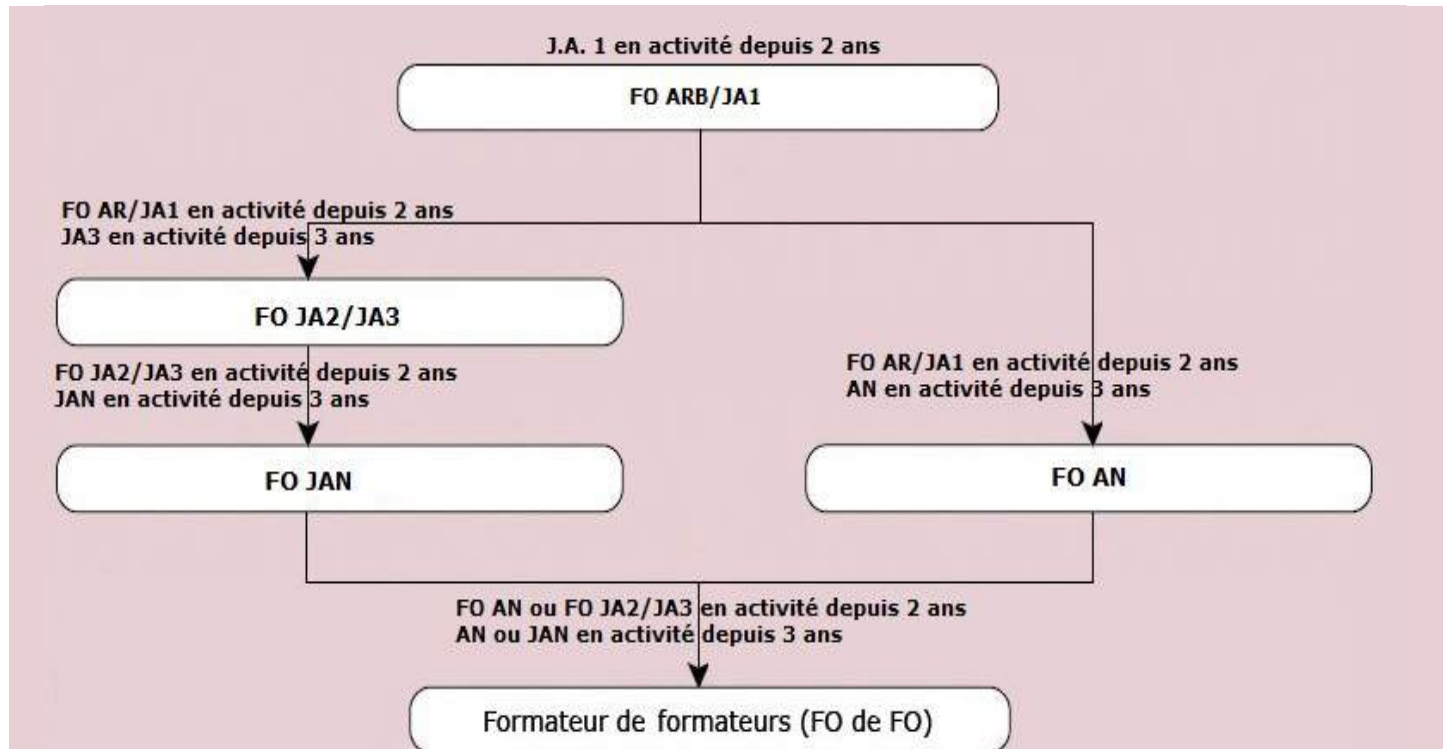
J.A. 1 en activité depuis 2 ans

FO ARB/JA1

FO AR/JA1 en activité depuis 2 ans
JA3 en activité depuis 3 ans

FO JA2/JA3

FO JA2/JA3 en activité depuis 2 ans
JAN en activité depuis 3 ans

FO JAN

FO AR/JA1 en activité depuis 2 ans
AN en activité depuis 3 ans

FO AN

FO AN ou FO JA2/JA3 en activité depuis 2 ans
AN ou JAN en activité depuis 3 ans

Formateur de formateurs (FO de FO)